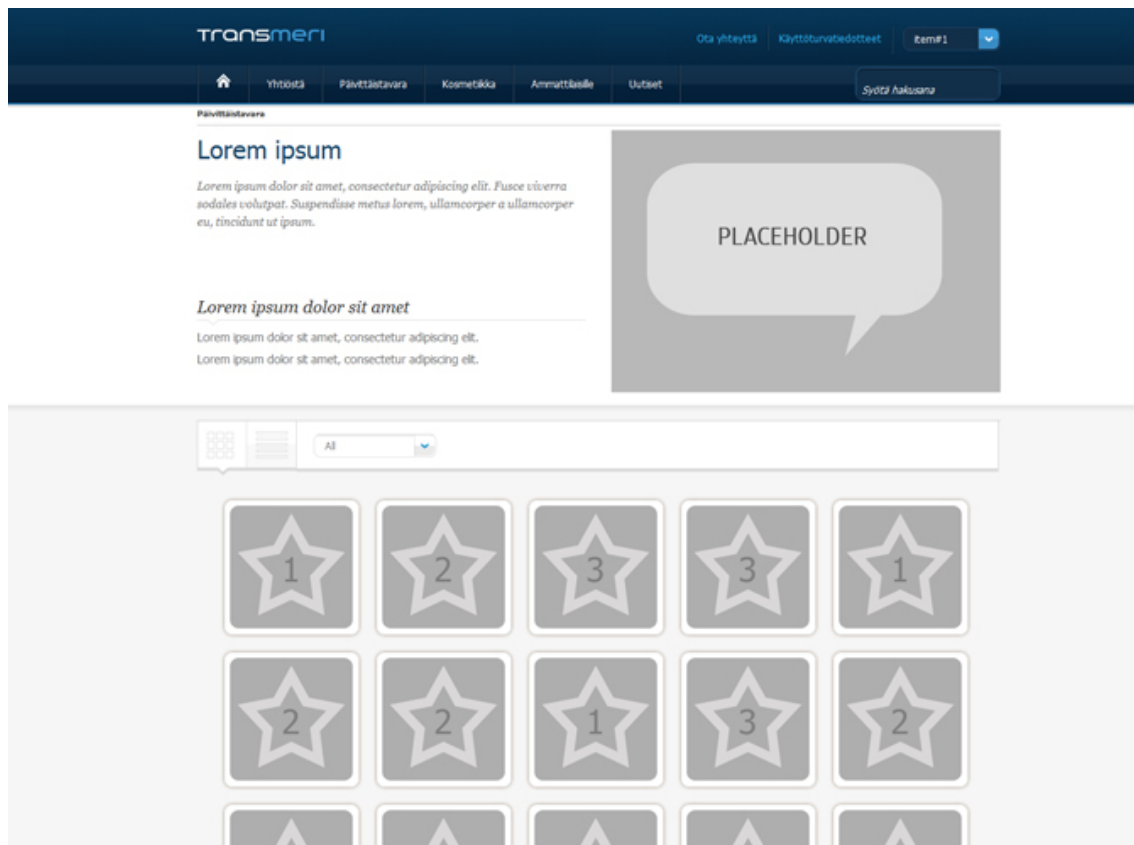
Transmeri

Ota yhteyttä Käyttöturvatiedotteet item#1

Yhtiöstä Päivittäistavara Kosmetiikka Ammattilaisille Uutiset

Syötä hakusana

Päivittäistavara

Lorem ipsum

Lorem ipsum dolor sit amet, consectetur adipiscing elit. Fusce viverra sodales volutpat. Suspendisse metus lorem, ullamcorper a ullamcorper eu, tincidunt ut ipsum.

PLACEHOLDER

Lorem ipsum dolor sit amet

Lorem ipsum dolor sit amet, consectetur adipiscing elit.
Lorem ipsum dolor sit amet, consectetur adipiscing elit.

All

1 2 3 3 1

2 2 1 3 2